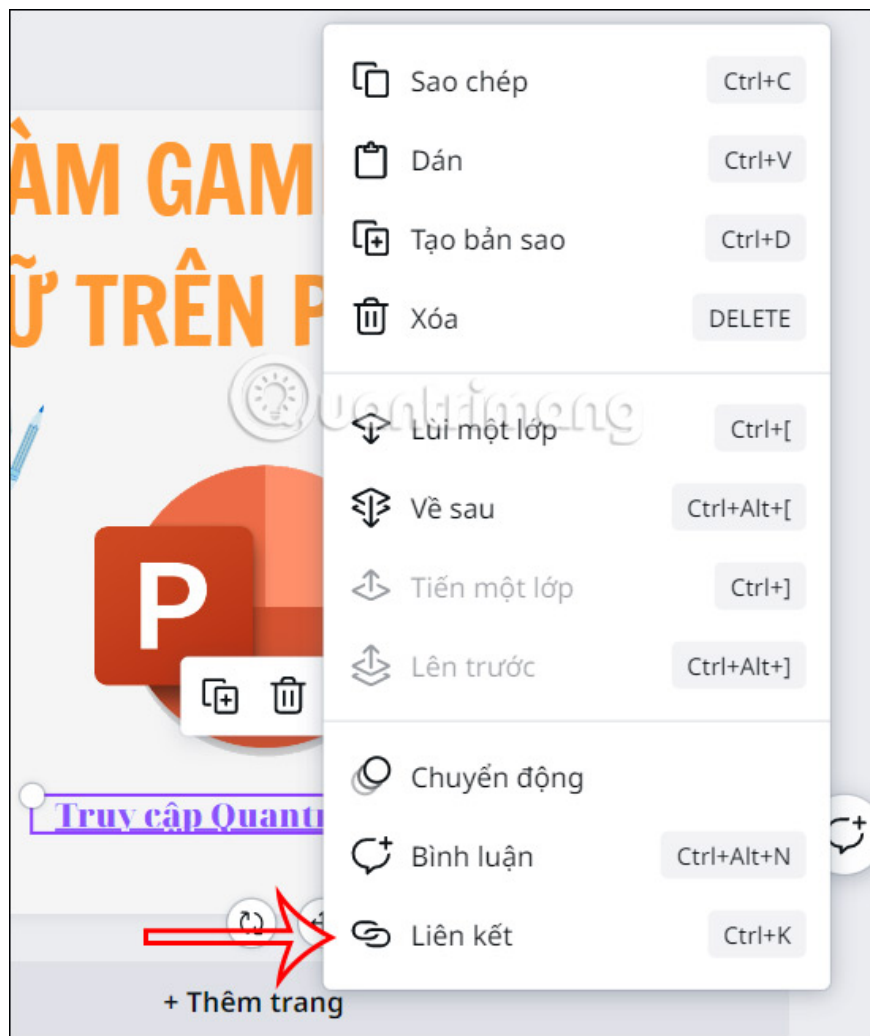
ÀM GAM
Ữ TRÊN P

Sao chép Ctrl+C
Dán Ctrl+V
Tạo bản sao Ctrl+D
Xóa DELETE

Lùi một lớp Ctrl+[
Về sau Ctrl+Alt+[
Tiến một lớp Ctrl+]
Lên trước Ctrl+Alt+]

Chuyển động
Bình luận Ctrl+Alt+N
Liên kết Ctrl+K

Quantrimang

Truy cập Quantr

+ Thêm trang